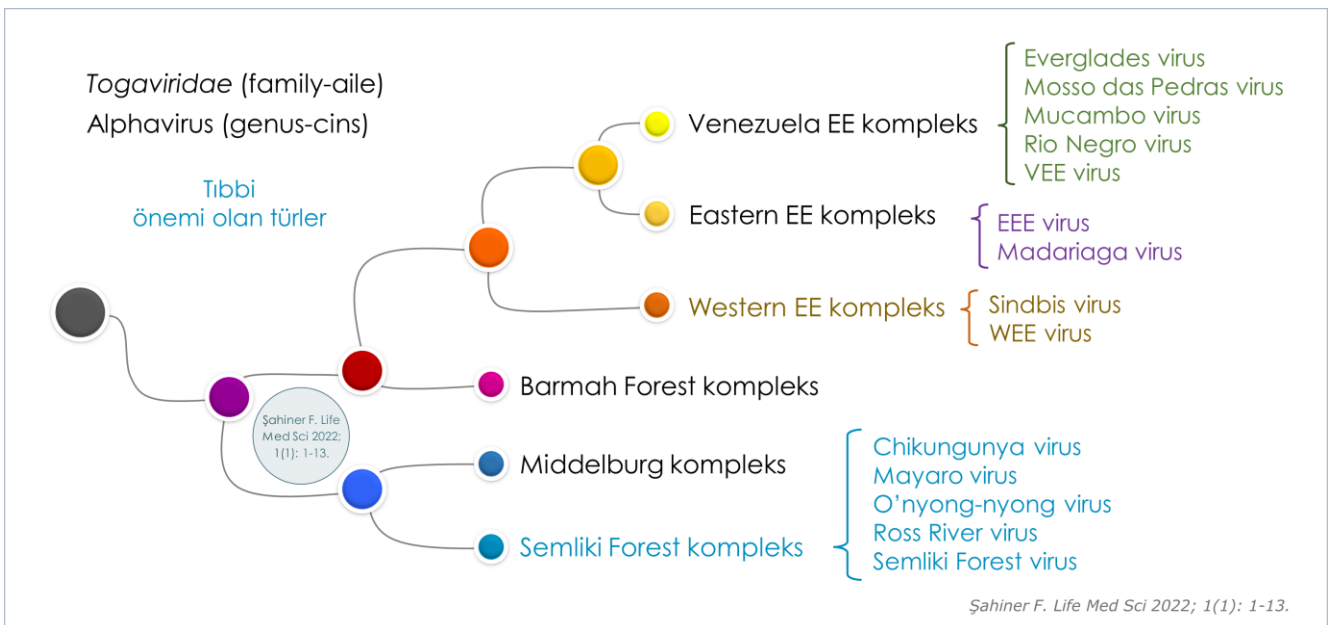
*Togaviridae* (family-aile)
Alphavirus (genus-cins)

Tıbbi önemi olan türler

Venezuela EE kompleks
Everglades virus
Mosso das Pedras virus
Mucambo virus
Rio Negro virus
VEE virus

Eastern EE kompleks
EEE virus
Madariaga virus

Western EE kompleks
Sindbis virus
WEE virus

Barmah Forest kompleks

Şahiner F. Life Med Sci 2022; 1(1): 1-13.

Middelburg kompleks

Semliki Forest kompleks
Chikungunya virus
Mayaro virus
O'nyong-nyong virus
Ross River virus
Semliki Forest virus

*Şahiner F. Life Med Sci 2022; 1(1): 1-13.*